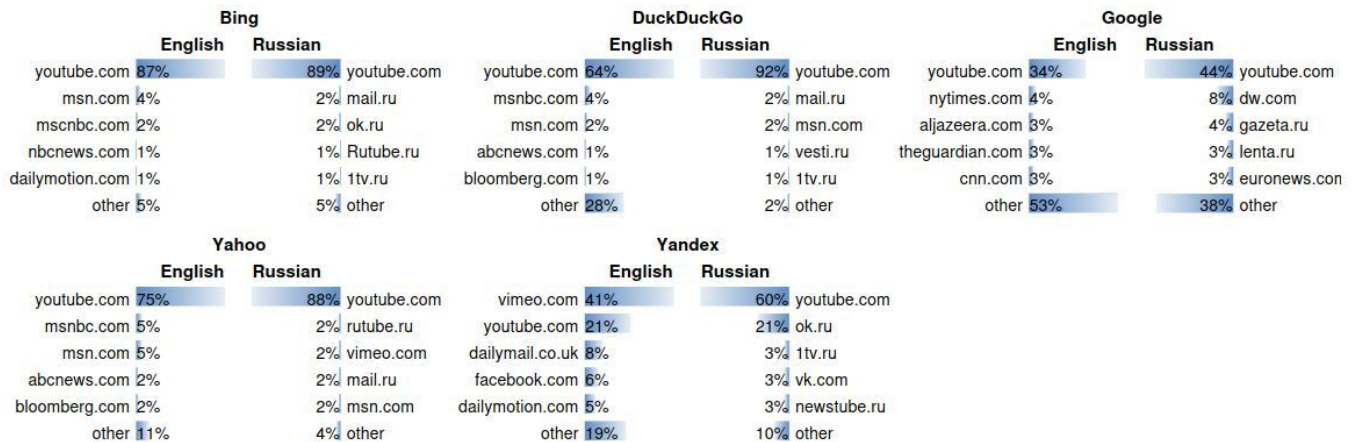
Bing

| English | | Russian | |
|---|---|---|---|
| youtube.com | 87% | 89% | youtube.com |
| msn.com | 4% | 2% | mail.ru |
| mscnbc.com | 2% | 2% | ok.ru |
| nbcnews.com | 1% | 1% | Rutube.ru |
| dailymotion.com | 1% | 1% | 1tv.ru |
| other | 5% | 5% | other |

DuckDuckGo

| English | | Russian | |
|---|---|---|---|
| youtube.com | 64% | 92% | youtube.com |
| msnbc.com | 4% | 2% | mail.ru |
| msn.com | 2% | 2% | msn.com |
| abcnews.com | 1% | 1% | vesti.ru |
| bloomberg.com | 1% | 1% | 1tv.ru |
| other | 28% | 2% | other |

Google

| English | | Russian | |
|---|---|---|---|
| youtube.com | 34% | 44% | youtube.com |
| nytimes.com | 4% | 8% | dw.com |
| aljazeera.com | 3% | 4% | gazeta.ru |
| theguardian.com | 3% | 3% | lenta.ru |
| cnn.com | 3% | 3% | euronews.con |
| other | 53% | 38% | other |

Yahoo

| English | | Russian | |
|---|---|---|---|
| youtube.com | 75% | 88% | youtube.com |
| msnbc.com | 5% | 2% | rutube.ru |
| msn.com | 5% | 2% | vimeo.com |
| abcnews.com | 2% | 2% | mail.ru |
| bloomberg.com | 2% | 2% | msn.com |
| other | 11% | 4% | other |

Yandex

| English | | Russian | |
|---|---|---|---|
| vimeo.com | 41% | 60% | youtube.com |
| youtube.com | 21% | 21% | ok.ru |
| dailymail.co.uk | 8% | 3% | 1tv.ru |
| facebook.com | 6% | 3% | vk.com |
| dailymotion.com | 5% | 3% | newstube.ru |
| other | 19% | 10% | other |